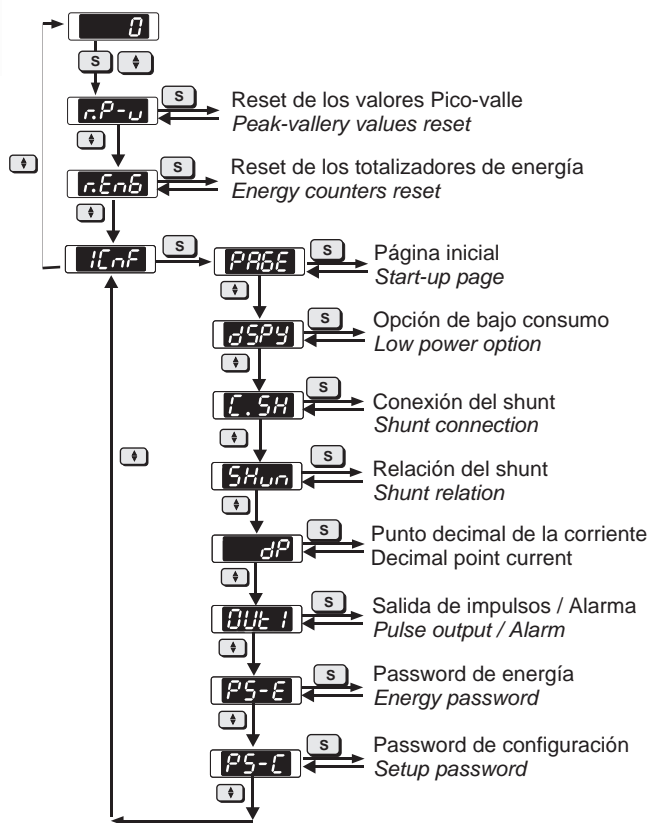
0
S
r.P-u
S
Reset de los valores Pico-valle
*Peak-vallery values reset*

r.EnG
S
Reset de los totalizadores de energía
*Energy counters reset*

1CnF
S
PAGE
S
Página inicial
*Start-up page*

dSPY
S
Opción de bajo consumo
*Low power option*

C.SH
S
Conexión del shunt
*Shunt connection*

SHun
S
Relación del shunt
*Shunt relation*

dP
S
Punto decimal de la corriente
Decimal point current

OUt 1
S
Salida de impulsos / Alarma
*Pulse output / Alarm*

PS-E
S
Password de energía
*Energy password*

PS-C
S
Password de configuración
*Setup password*